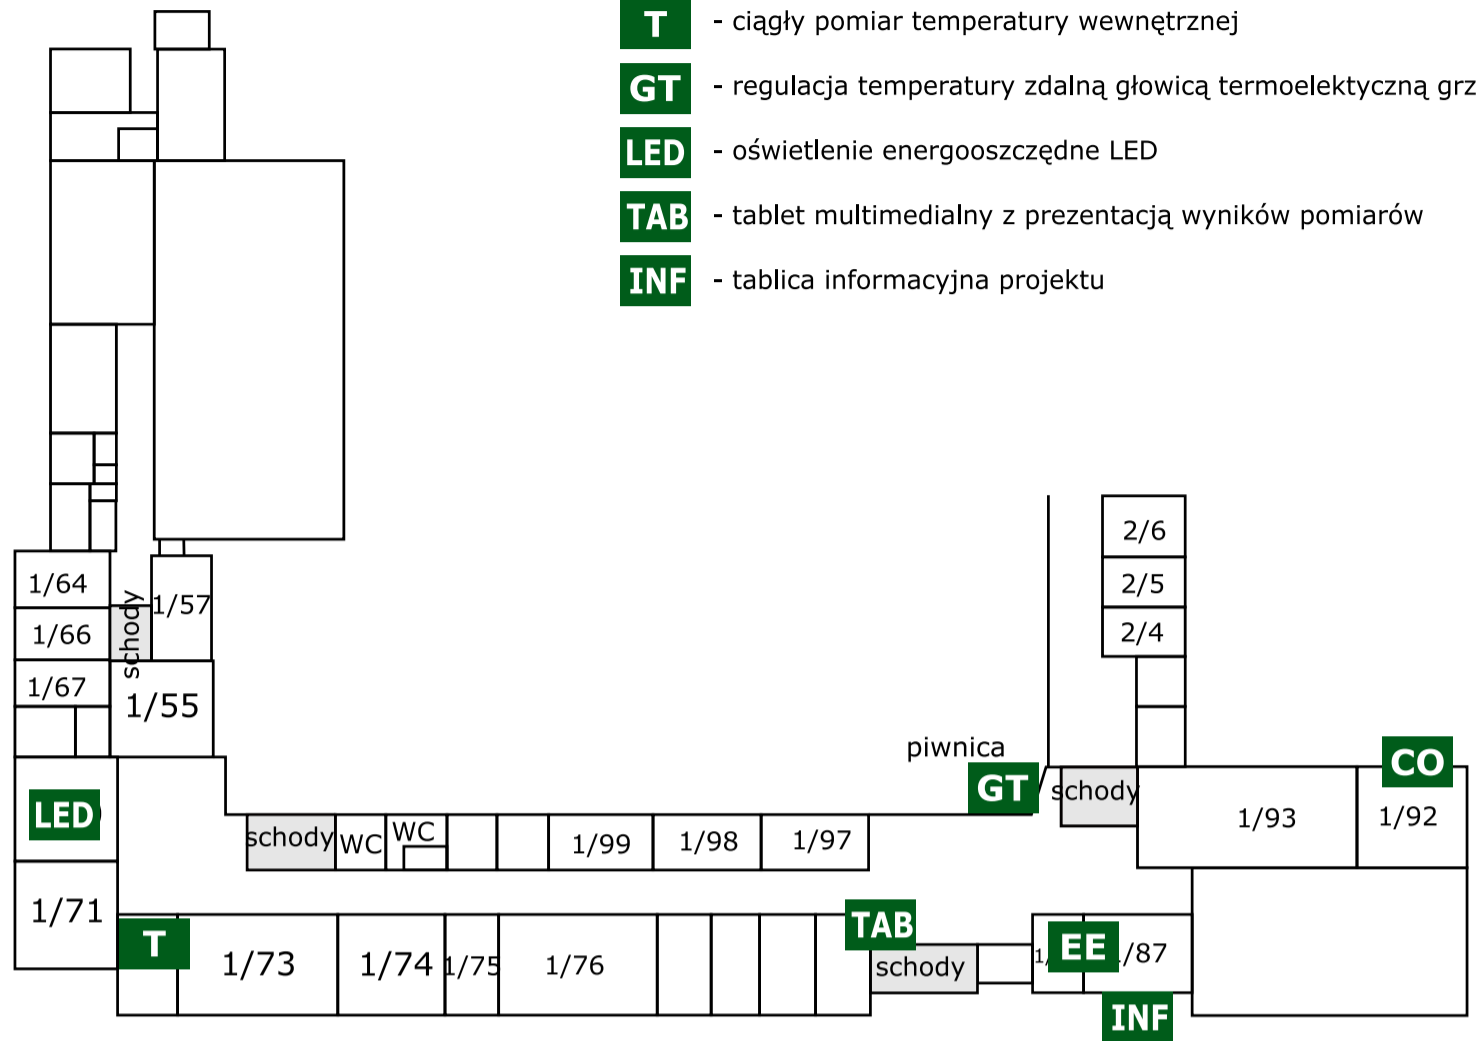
T - ciągły pomiar temperatury wewnętrznej

GT - regulacja temperatury zdalną głowicą termoelektyczną grz

LED - oświetlenie energooszczędne LED

TAB - tablet multimedialny z prezentacją wyników pomiarów

INF - tablica informacyjna projektu

2/6
2/5
2/4
1/64
1/57
schody
1/66
1/67
1/55
piwnica
GT
schody
CO
1/93
1/92
LED
schody
WC
WC
1/99
1/98
1/97
1/71
TAB
T
1/73
1/74
1/75
1/76
schody
1/
EE
/87
INF